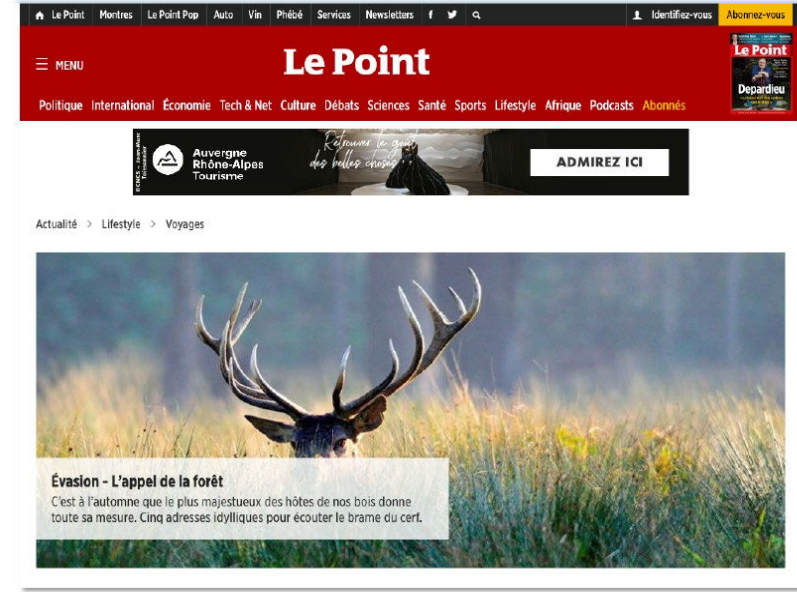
Le Point Montres Le Point Pop Auto Vin Phébé Services Newsletters Identifiez-vous Abonnez-vous

MENU

Le Point

Le Point
Depardieu

Politique International Économie Tech & Net Culture Débats Sciences Santé Sports Lifestyle Afrique Podcasts Abonnés

Auvergne Rhône-Alpes Tourisme

Retrouver le goût des belles choses

ADMIREZ ICI

Actualité > Lifestyle > Voyages

Évasion - L'appel de la forêt

C'est à l'automne que le plus majestueux des hôtes de nos bois donne toute sa mesure. Cinq adresses idylliques pour écouter le brame du cerf.